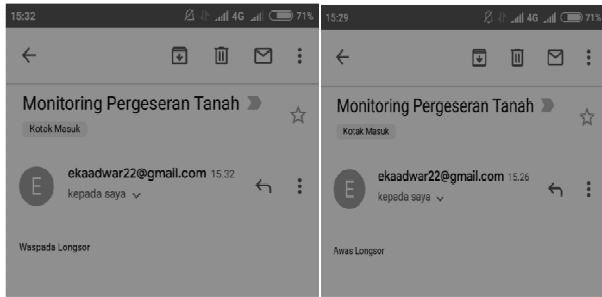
15:32 4G 71%

Monitoring Pergeseran Tanah

Kotak Masuk

E ekaadwar22@gmail.com 15.32
kepada saya

Waspada Longsor

15:29 4G 71%

Monitoring Pergeseran Tanah

Kotak Masuk

E ekaadwar22@gmail.com 15.26
kepada saya

Awas Longsor